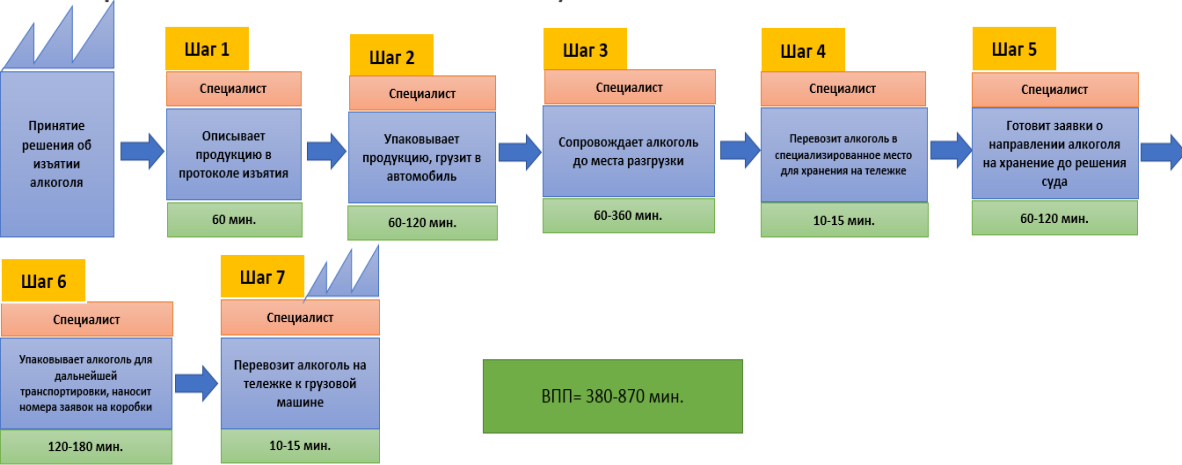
Принятие решения об изъятии алкоголя

Шаг 1

Специалист

Описывает продукцию в протоколе изъятия

60 мин.

Шаг 2

Специалист

Упаковывает продукцию, грузит в автомобиль

60-120 мин.

Шаг 3

Специалист

Сопровождает алкоголь до места разгрузки

60-360 мин.

Шаг 4

Специалист

Перевозит алкоголь в специализированное место для хранения на тележке

10-15 мин.

Шаг 5

Специалист

Готовит заявки о направлении алкоголя на хранение до решения суда

60-120 мин.

Шаг 6

Специалист

Упаковывает алкоголь для дальнейшей транспортировки, наносит номера заявок на коробки

120-180 мин.

Шаг 7

Специалист

Перевозит алкоголь на тележке к грузовой машине

10-15 мин.

ВПП= 380-870 мин.